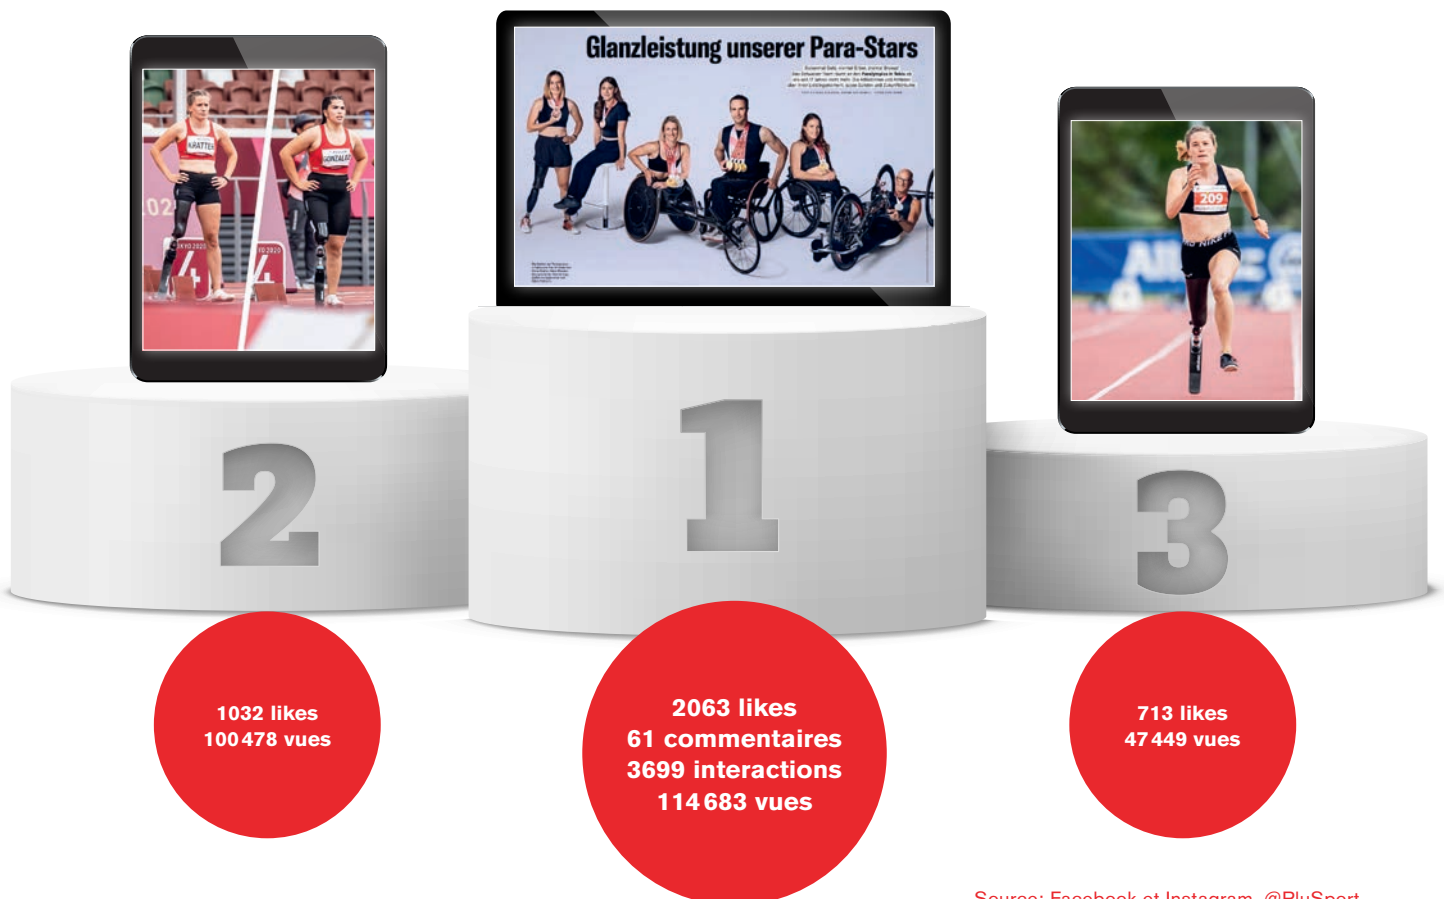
Glanzleistung unserer Para-Stars

KRATTER

GONZALEZ

209

2

1

3

1032 likes
100 478 vues

2063 likes
61 commentaires
3699 interactions
114 683 vues

713 likes
47 449 vues

Source: Facebook et Instagram, @PluSport